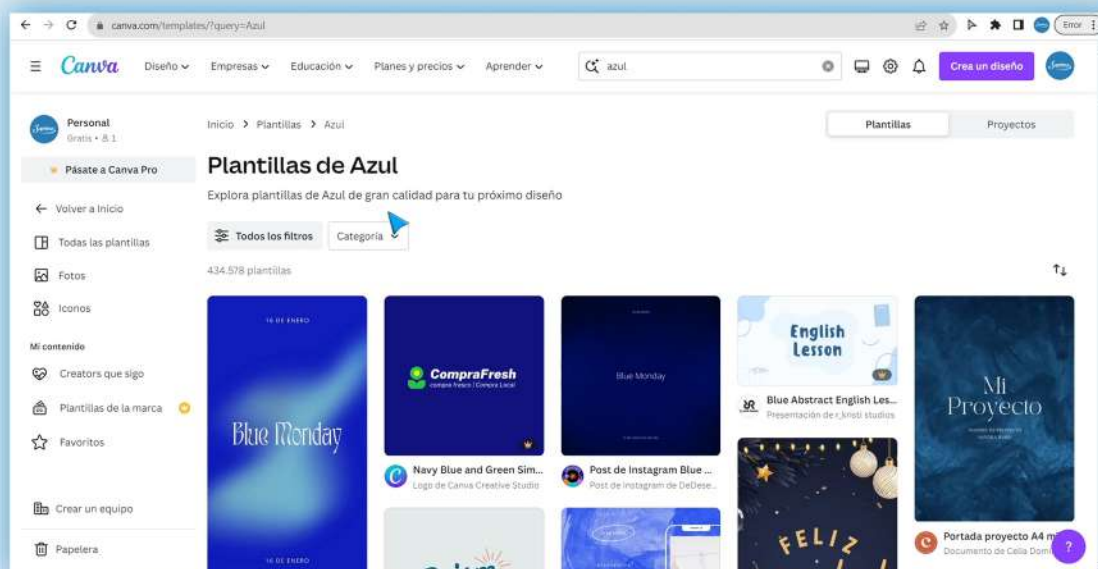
canva.com/templates/?query=Azul

Error

Canva Diseño Empresas Educación Planes y precios Aprender

azul

Crea un diseño

Personal
Gratis • 1

Pásate a Canva Pro

Volver a Inicio

Todas las plantillas

Fotos

Iconos

Mi contenido

Creators que sigo

Plantillas de la marca

Favoritos

Crear un equipo

Papelera

Inicio > Plantillas > Azul

Plantillas Proyectos

Plantillas de Azul

Explora plantillas de Azul de gran calidad para tu próximo diseño

Todos los filtros Categoría

434.578 plantillas

16 DE ENERO

Blue Monday

16 DE ENERO

CompraFresh
compra fresco | Compra Local

Navy Blue and Green Sim...
Logo de Canva Creative Studio

Blue Monday

Post de Instagram Blue ...
Post de Instagram de DeDese...

English Lesson

Blue Abstract English Les...
Presentación de r_kristi studios

FELIZ

Mi Proyecto

Portada proyecto A4 m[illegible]
Documento de Celia Dom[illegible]

?